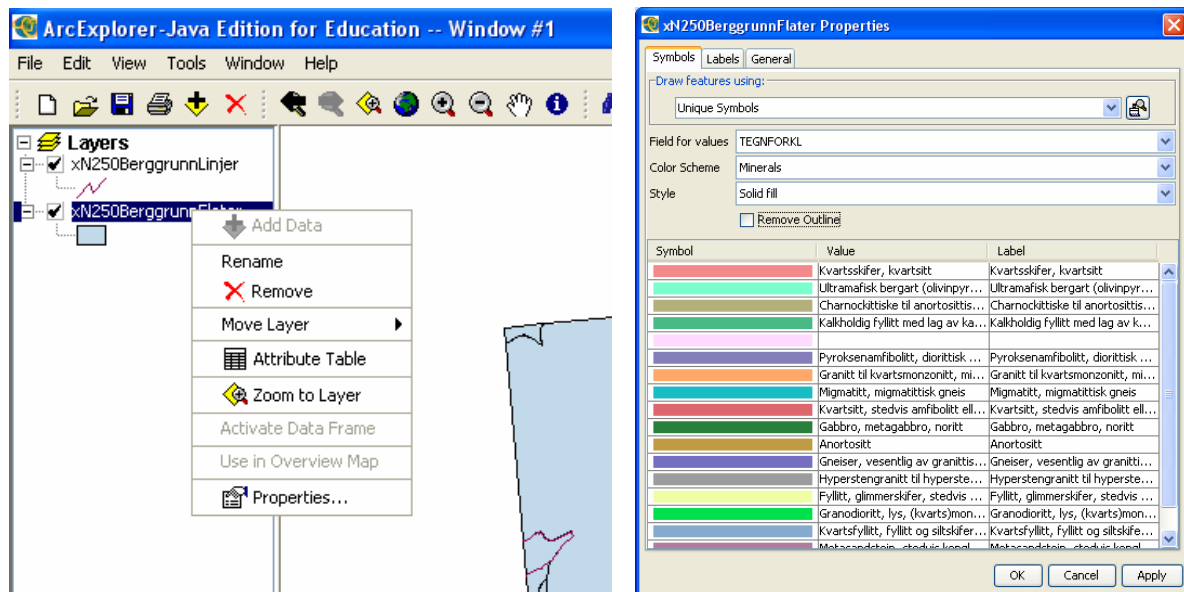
ArcExplorer-Java Edition for Education -- Window #1

File Edit View Tools Window Help

Layers
xN250BerggrunnLinjer
xN250BerggrunnFlater

Add Data
Rename
Remove
Move Layer
Attribute Table
Zoom to Layer
Activate Data Frame
Use in Overview Map
Properties...

xN250BerggrunnFlater Properties

Symbols Labels General

Draw features using:
Unique Symbols

Field for values TEGNFORKL
Color Scheme Minerals
Style Solid fill
Remove Outline

| Symbol | Value | Label |
|---|---|---|
| | Kvartsskifer, kvartsitt | Kvartsskifer, kvartsitt |
| | Ultramafisk bergart (olivinpyr... | Ultramafisk bergart (olivinpyr... |
| | Charnockittiske til anortosittis... | Charnockittiske til anortosittis... |
| | Kalkholdig fyllitt med lag av ka... | Kalkholdig fyllitt med lag av k... |
| | | |
| | Pyroksenamfibolitt, diorittisk ... | Pyroksenamfibolitt, diorittisk ... |
| | Granitt til kvartsmonzonitt, mi... | Granitt til kvartsmonzonitt, mi... |
| | Migmatitt, migmatittisk gneis | Migmatitt, migmatittisk gneis |
| | Kvartsitt, stedvis amfibolitt ell... | Kvartsitt, stedvis amfibolitt ell... |
| | Gabbro, metagabbro, noritt | Gabbro, metagabbro, noritt |
| | Anortositt | Anortositt |
| | Gneiser, vesentlig av granittis... | Gneiser, vesentlig av granitti... |
| | Hyperstengranitt til hyperste... | Hyperstengranitt til hyperste... |
| | Fyllitt, glimmerskifer, stedvis ... | Fyllitt, glimmerskifer, stedvis ... |
| | Granodioritt, lys, (kvarts)mon... | Granodioritt, lys, (kvarts)mon... |
| | Kvartsfyllitt, fyllitt og siltskifer... | Kvartsfyllitt, fyllitt og siltskife... |
| | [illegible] | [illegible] |

OK Cancel Apply